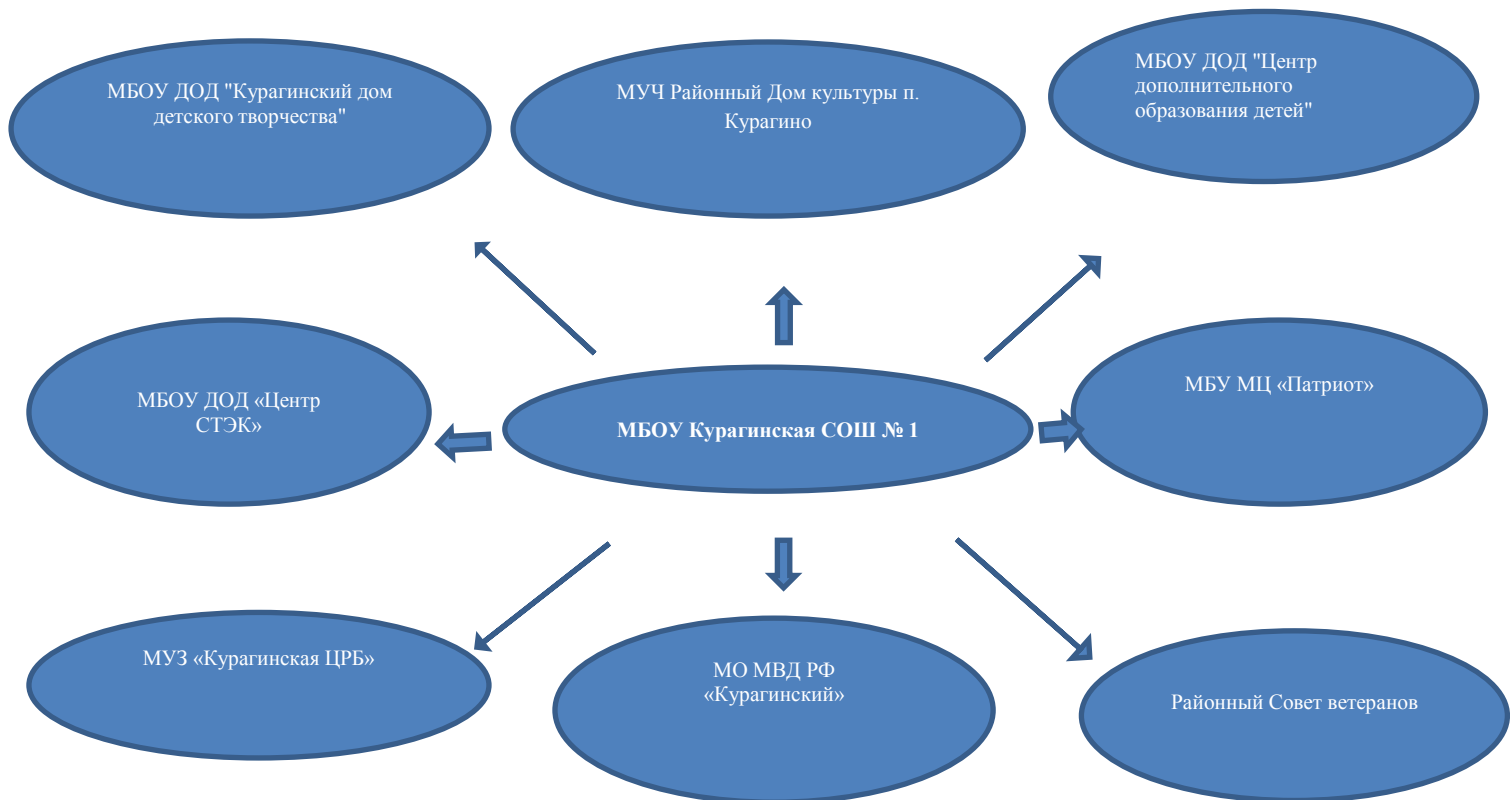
МБОУ ДОД "Курагинский дом детского творчества"

МУЧ Районный Дом культуры п. Курагино

МБОУ ДОД "Центр дополнительного образования детей"

МБОУ ДОД «Центр СТЭК»

МБОУ Курагинская СОШ № 1

МБУ МЦ «Патриот»

МУЗ «Курагинская ЦРБ»

МО МВД РФ «Курагинский»

Районный Совет ветеранов